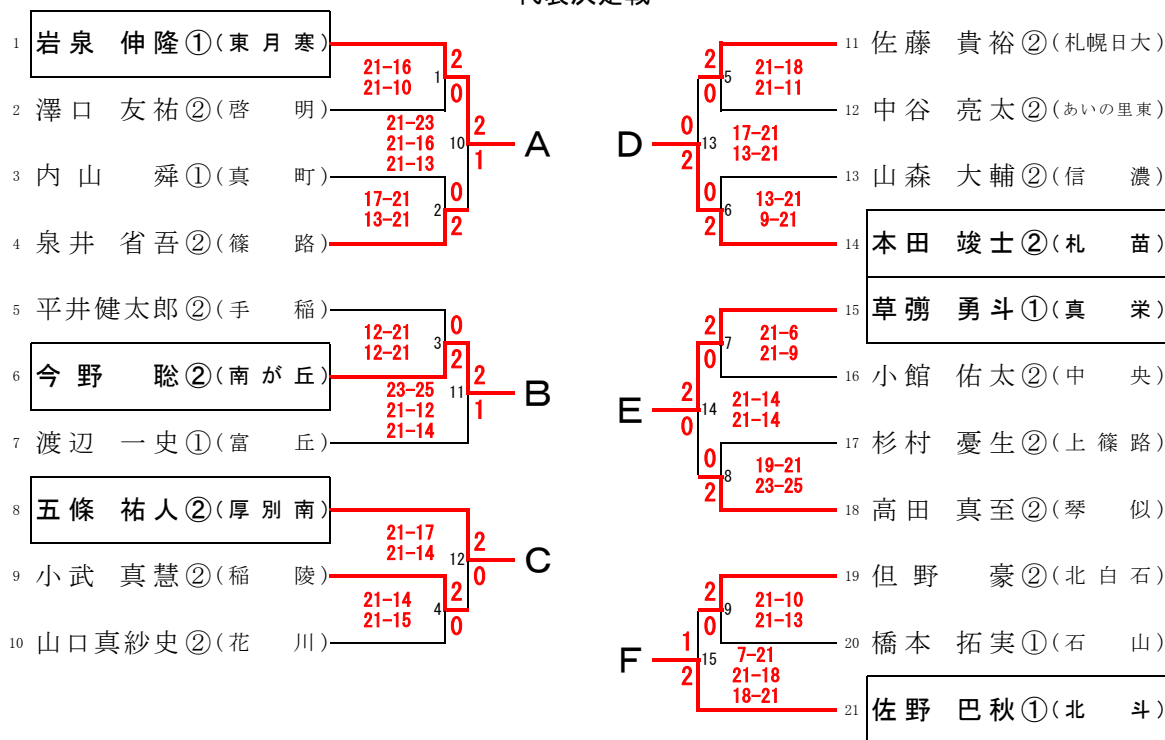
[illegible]

1 岩泉 伸隆①(東月寒)
2 澤口 友祐②(啓 明)
3 内山 舜①(真 町)
4 泉井 省吾②(篠 路)
5 平井健太郎②(手 稲)
6 今野 聡②(南が丘)
7 渡辺 一史①(富 丘)
8 五條 祐人②(厚別南)
9 小武 真慧②(稲 陵)
10 山口真紗史②(花 川)

1
21-16
21-10
2
0

10
21-23
21-16
21-13
2
1
A

2
17-21
13-21
0
2

3
12-21
12-21
0
2

11
23-25
21-12
21-14
2
1
B

12
21-17
21-14
2
0
C

4
21-14
21-15
2
0

11 佐藤 貴裕②(札幌日大)
12 中谷 亮太②(あいの里東)
13 山森 大輔②(信 濃)
14 本田 竣士②(札 苗)
15 草彅 勇斗①(真 栄)
16 小館 佑太②(中 央)
17 杉村 憂生②(上篠路)
18 高田 真至②(琴 似)
19 但野 豪②(北白石)
20 橋本 拓実①(石 山)
21 佐野 巴秋①(北 斗)

5
2
0
21-18
21-11

D
0
2
13
17-21
13-21

6
0
2
13-21
9-21

7
2
0
21-6
21-9

E
2
0
14
21-14
21-14

8
0
2
19-21
23-25

9
2
0
21-10
21-13

F
1
2
15
7-21
21-18
18-21